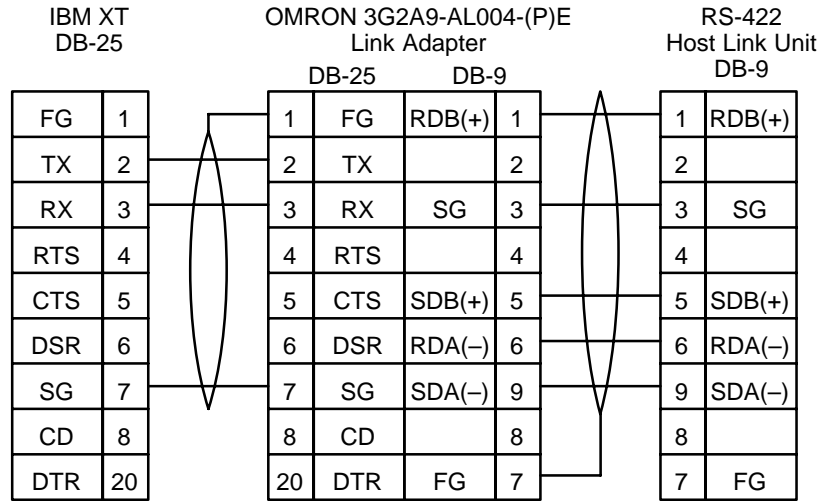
IBM XT
DB-25

OMRON 3G2A9-AL004-(P)E
Link Adapter

RS-422
Host Link Unit
DB-9

| FG | 1 |
|---|---|
| TX | 2 |
| RX | 3 |
| RTS | 4 |
| CTS | 5 |
| DSR | 6 |
| SG | 7 |
| CD | 8 |
| DTR | 20 |

DB-25 DB-9

| 1 | FG | RDB(+) | 1 |
|---|---|---|---|
| 2 | TX | | 2 |
| 3 | RX | SG | 3 |
| 4 | RTS | | 4 |
| 5 | CTS | SDB(+) | 5 |
| 6 | DSR | RDA(–) | 6 |
| 7 | SG | SDA(–) | 9 |
| 8 | CD | | 8 |
| 20 | DTR | FG | 7 |

| 1 | RDB(+) |
|---|---|
| 2 | |
| 3 | SG |
| 4 | |
| 5 | SDB(+) |
| 6 | RDA(–) |
| 9 | SDA(–) |
| 8 | |
| 7 | FG |